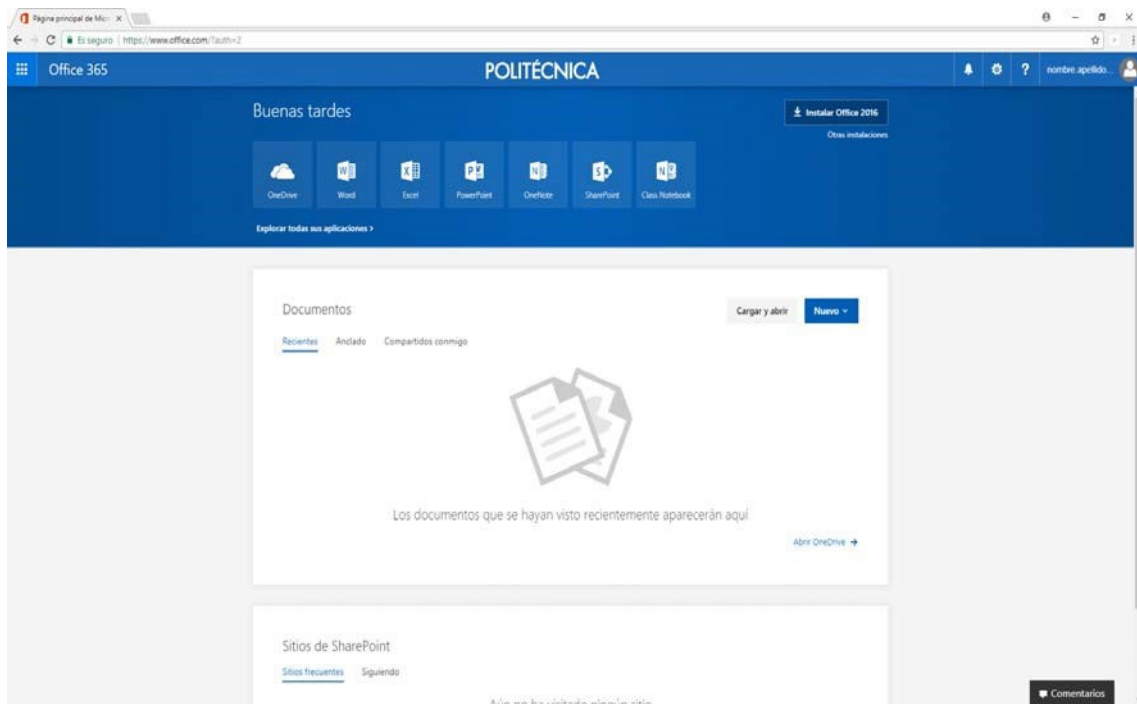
Página principal de Micr ×

Es seguro | https://www.office.com/?auth=2

Office 365

POLITÉCNICA

nombre.apellido...

Buenas tardes

Instalar Office 2016

Otras instalaciones

OneDrive

Word

Excel

PowerPoint

OneNote

SharePoint

Class Notebook

Explorar todas sus aplicaciones >

Documentos

Cargar y abrir

Nuevo

Recientes Anclado Compartidos conmigo

Los documentos que se hayan visto recientemente aparecerán aquí

Abrir OneDrive →

Sitios de SharePoint

Sitios frecuentes Siguiendo

Aún no ha visitado ningún sitio

Comentarios